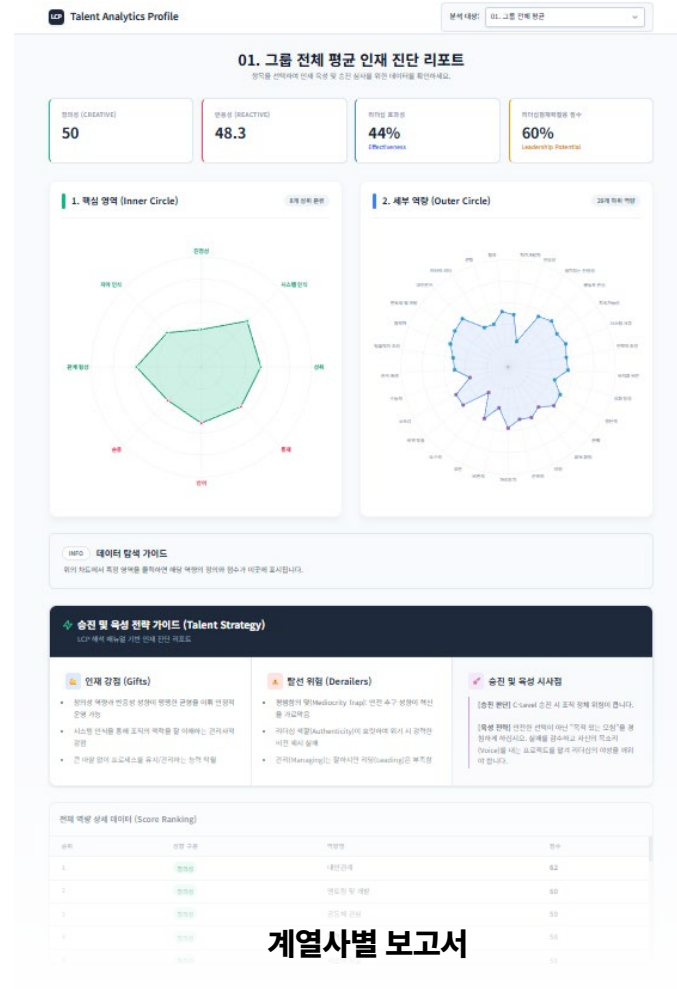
LCP Talent Analytics Profile

분석 대상: 01. 그룹 전체 평균

01. 그룹 전체 평균 인재 진단 리포트

창작을 선택하여 인재 육성 및 승진 심사를 위한 데이터를 확인하세요.

창의성 (CREATIVE)
50

반응성 (REACTIVE)
48.3

리더십 효과성
44%
Effectiveness

리더십잠재력발현 점수
60%
Leadership Potential

1. 핵심 영역 (Inner Circle)

8개 핵심 환경

진정성
자기 인식
시스템 인식
관계 형성
성취
승인
통제
단서

2. 세부 역량 (Outer Circle)

28개 하위 역량

INFO 데이터 탐색 가이드

위의 차트에서 특정 영역을 클릭하시면 해당 역량의 정의와 점수가 아래에 표시됩니다.

승진 및 육성 전략 가이드 (Talent Strategy)

LCP 해석 매뉴얼 기반 인재 진단 리포트

인재 강점 (Gifts)

창의성 역량과 반응성 성향이 평행한 균형을 이룬 안정적 운영 가능

시스템 인식을 통해 조직의 목적을 잘 이해하는 관리자적 강점

큰 사람 없이 프로세스를 유지/관리하는 능력 탁월

잠재 위험 (Derailers)

평범함의 덫(Mediocrity Trap): 안전 추구 성향이 혁신을 가로막음

리더십 역량(Authenticity)이 요구되어 위기 시 강력한 비전 제시 실패

관리(Managing)는 잘하지만 리딩(Leading)은 부족함

승진 및 육성 시사점

[승진 판단] C-Level 승진 시 조직 정체 위험이 큽니다.

[육성 전략] 안전한 선택이 아닌 "목적 있는 모험"을 경험하게 하십시오. 실패를 감수하고 자신의 목소리(Voice)를 내는 프로젝트를 맡겨 리더십의 야성을 깨워야 합니다.

전체 역량 상세 데이터 (Score Ranking)

| 순위 | 성향 구분 | 역량명 | 점수 |
|---|---|---|---|
| 1 | 창의성 | 대인관계 | 62 |
| 2 | 창의성 | 멘토링 및 개발 | 60 |
| 3 | 창의성 | 공동체 관심 | 59 |
| 4 | 창의성 | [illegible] | 59 |

계열사별 보고서